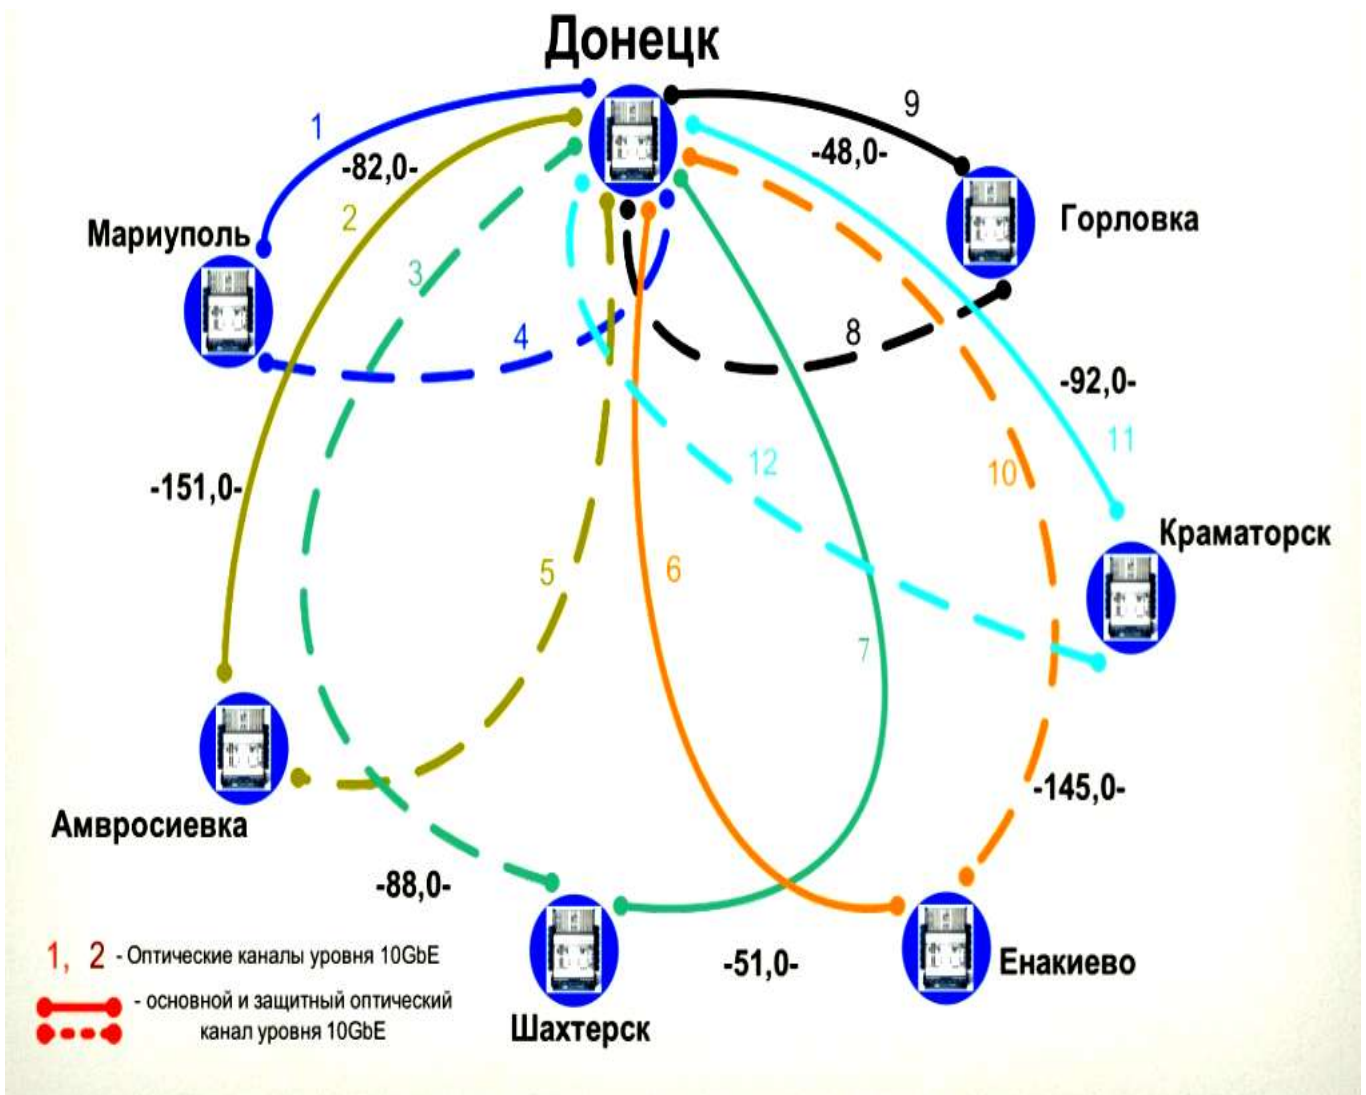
Донецк

1
-82,0-
2
3
4
Мариуполь

9
-48,0-
Горловка

8
-92,0-
11
10
12
Краматорск

-151,0-
5
6
7

Амвросиевка

-145,0-

-88,0-
Шахтерск
-51,0-
Енакиево

1, 2 - Оптические каналы уровня 10GbE
- основной и защитный оптический канал уровня 10GbE